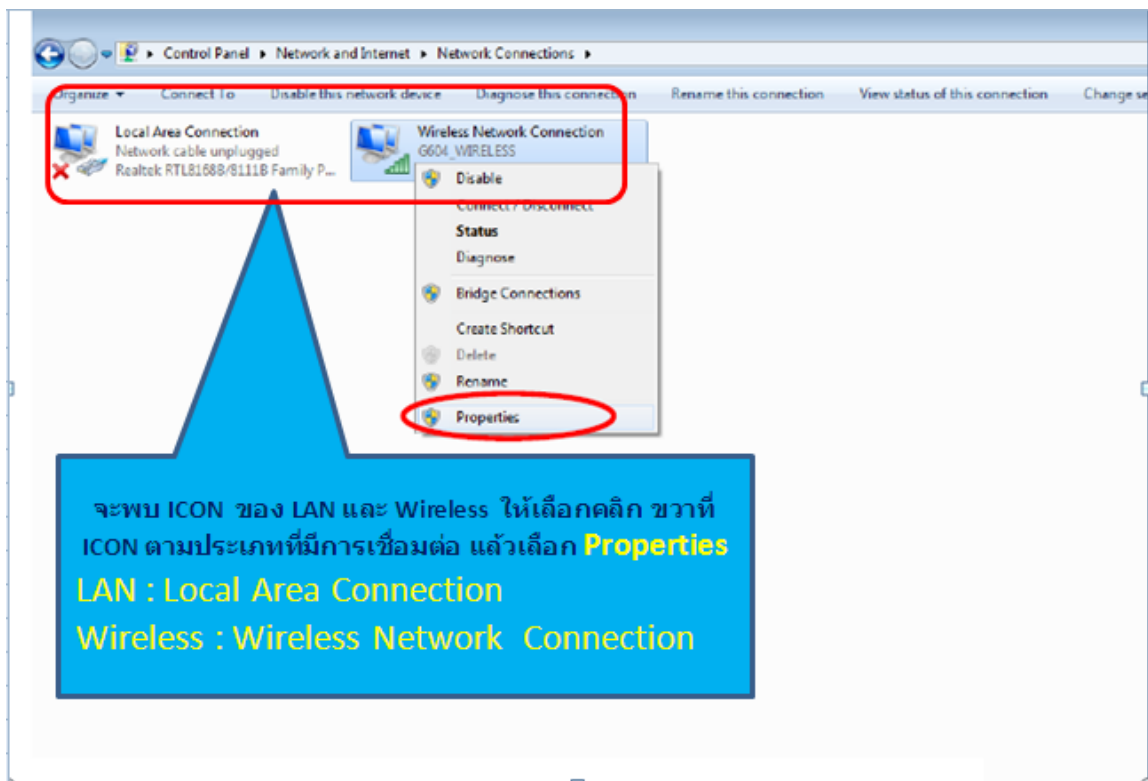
Control Panel ▸ Network and Internet ▸ Network Connections ▸

Organize ▾ Connect To Disable this network device Diagnose this connection Rename this connection View status of this connection Change se

Local Area Connection
Network cable unplugged
Realtek RTL8168B/8111B Family P...

Wireless Network Connection
G604_WIRELESS

Disable
Connect / Disconnect
Status
Diagnose
Bridge Connections
Create Shortcut
Delete
Rename
Properties

จะพบ ICON ของ LAN และ Wireless ให้เลือกคลิก ขวาที่ ICON ตามประเภทที่มีการเชื่อมต่อ แล้วเลือก Properties
LAN : Local Area Connection
Wireless : Wireless Network Connection